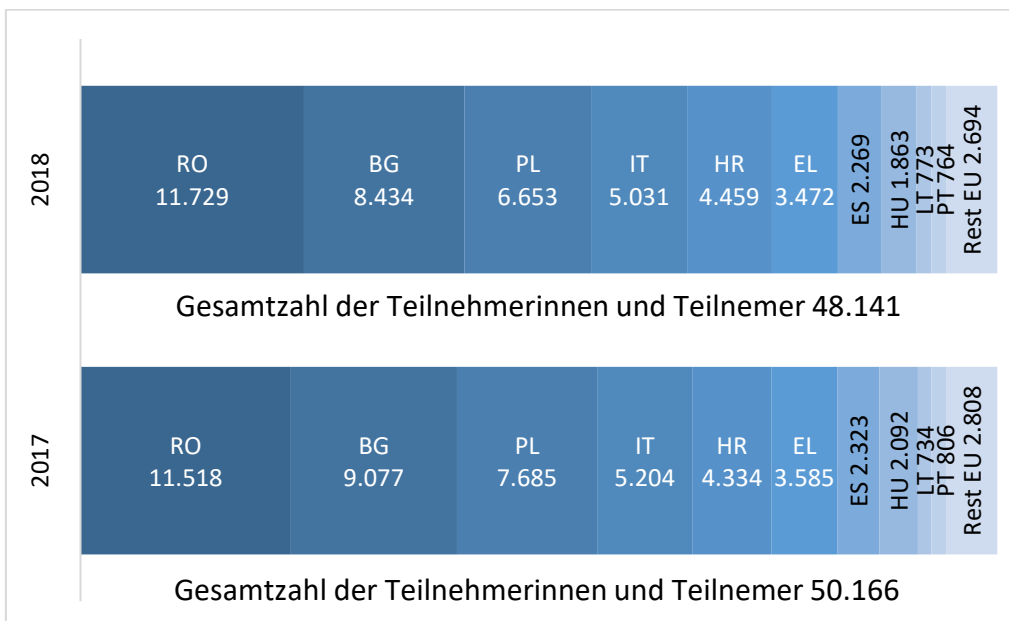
2018

RO 11.729

BG 8.434

PL 6.653

IT 5.031

HR 4.459

EL 3.472

ES 2.269

HU 1.863

LT 773

PT 764

Rest EU 2.694

Gesamtzahl der Teilnehmerinnen und Teilnemer 48.141

2017

RO 11.518

BG 9.077

PL 7.685

IT 5.204

HR 4.334

EL 3.585

ES 2.323

HU 2.092

LT 734

PT 806

Rest EU 2.808

Gesamtzahl der Teilnehmerinnen und Teilnemer 50.166